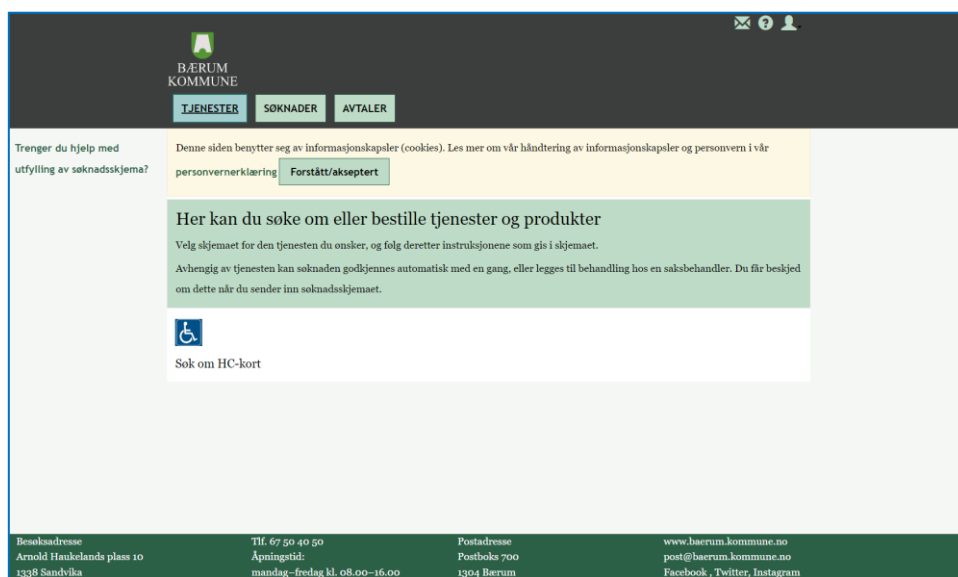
BÆRUM
KOMMUNE

TJENESTER SØKNADER AVTALER

Trenger du hjelp med utfylling av søknadsskjema?

Denne siden benytter seg av informasjonskapsler (cookies). Les mer om vår håndtering av informasjonskapsler og personvern i vår personvernerklæring Forstått/akseptert

Her kan du søke om eller bestille tjenester og produkter

Velg skjemaet for den tjenesten du ønsker, og følg deretter instruksjonene som gis i skjemaet.

Avhengig av tjenesten kan søknaden godkjennes automatisk med en gang, eller legges til behandling hos en saksbehandler. Du får beskjed om dette når du sender inn søknadsskjemaet.

Søk om HC-kort

Besøksadresse
Arnold Haukelands plass 10
1338 Sandvika

Tlf. 67 50 40 50
Åpningstid:
mandag–fredag kl. 08.00–16.00

Postadresse
Postboks 700
1304 Bærum

www.baerum.kommune.no
post@baerum.kommune.no
Facebook , Twitter, Instagram